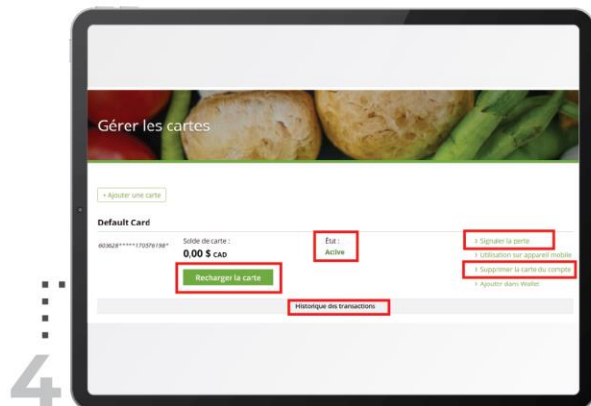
Gérer les cartes

+ Ajouter une carte

Default Card

603628*****170976198*

Solde de carte :

0,00 $ CAD

Recharger la carte

État :

Active

> Signaler la perte

> Utilisation sur appareil mobile

> Supprimer la carte du compte

> Ajouter dans Wallet

Historique des transactions

4